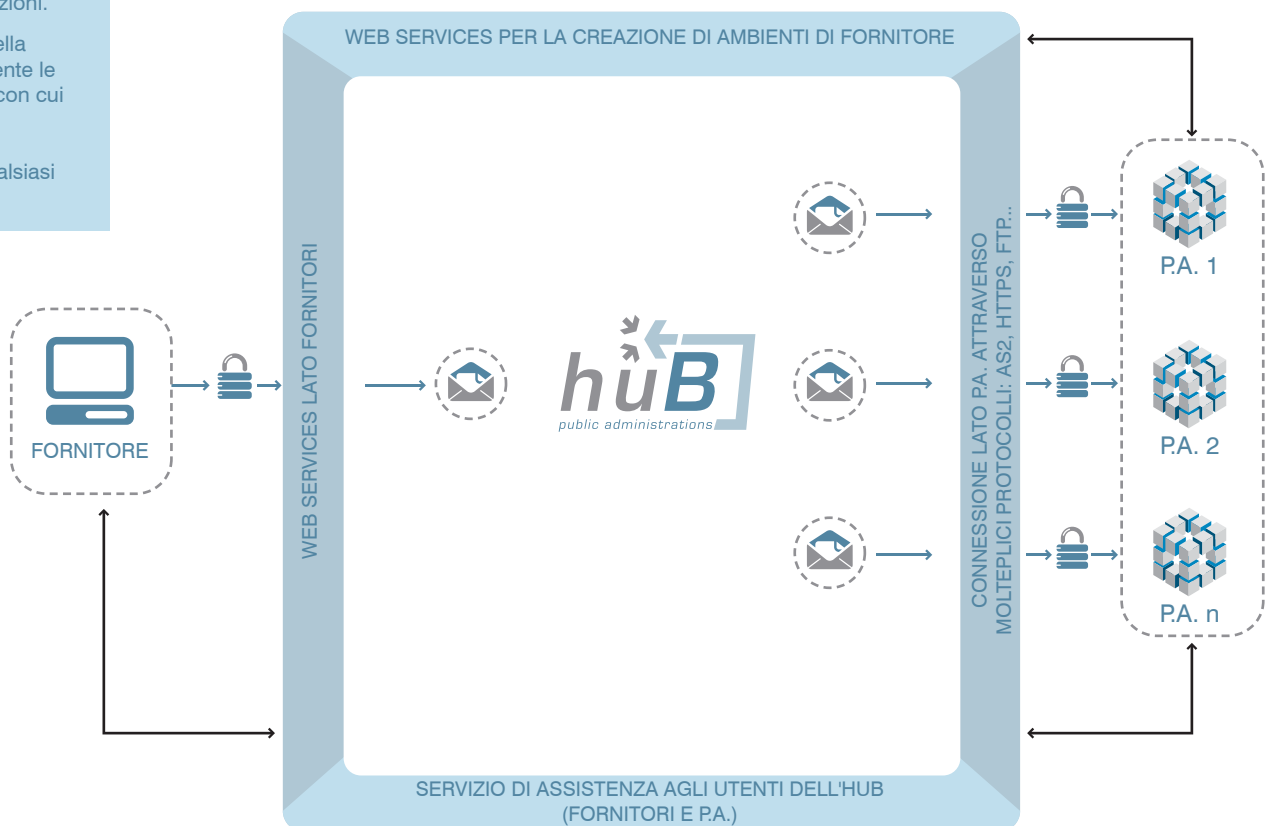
zioni.

ella
ente le
con cui

alsiasi

WEB SERVICES PER LA CREAZIONE DI AMBIENTI DI FORNITORE

WEB SERVICES LATO FORNITORI

FORNITORE

hüB
public administrations

CONNESSIONE LATO P.A. ATTRAVERSO MOLTEPLICI PROTOCOLLI: AS2, HTTPS, FTP...

P.A. 1

P.A. 2

P.A. n

SERVIZIO DI ASSISTENZA AGLI UTENTI DELL'HUB (FORNITORI E P.A.)